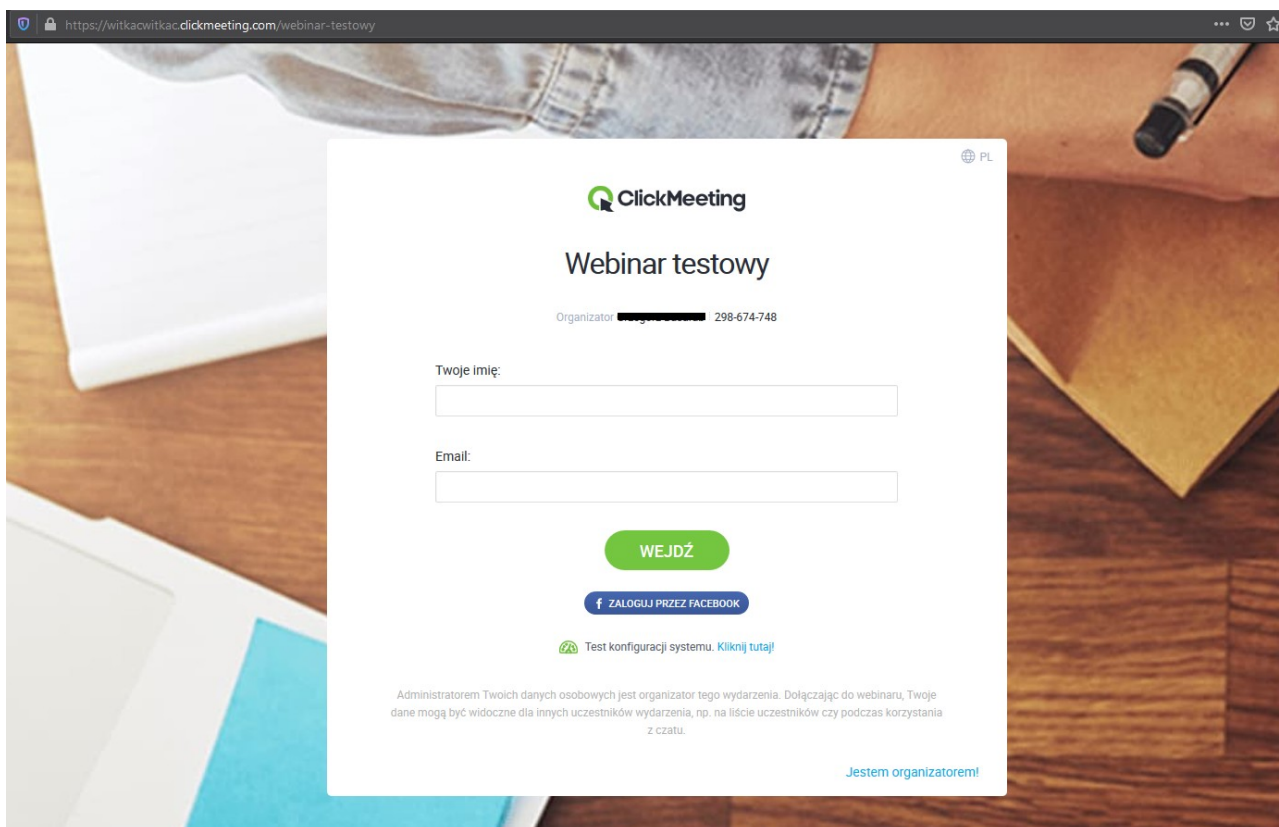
https://witkacwitkac.clickmeeting.com/webinar-testowy

PL

ClickMeeting

Webinar testowy

Organizator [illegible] 298-674-748

Twoje imię:

Email:

WEJDŹ

f ZALOGUJ PRZEZ FACEBOOK

Test konfiguracji systemu. Kliknij tutaj!

Administratorem Twoich danych osobowych jest organizator tego wydarzenia. Dołączając do webinaru, Twoje dane mogą być widoczne dla innych uczestników wydarzenia, np. na liście uczestników czy podczas korzystania z czatu.

Jestem organizatorem!